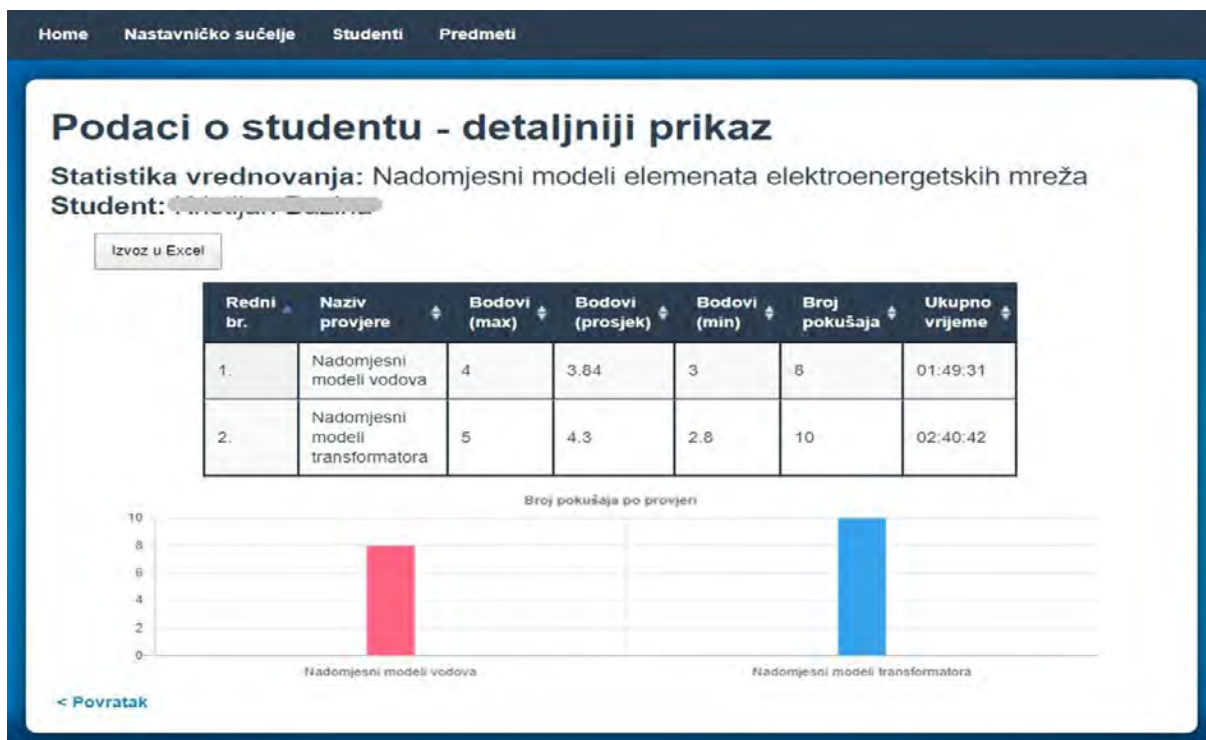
Home Nastavničko sučelje Studenti Predmeti

Podaci o studentu - detaljniji prikaz

Statistika vrednovanja: Nadomjesni modeli elemenata elektroenergetskih mreža
Student: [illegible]

Izvoz u Excel

| Redni br. | Naziv provjere | Bodovi (max) | Bodovi (prosjek) | Bodovi (min) | Broj pokušaja | Ukupno vrijeme |
|---|---|---|---|---|---|---|
| 1. | Nadomjesni modeli vodova | 4 | 3.84 | 3 | 8 | 01:49:31 |
| 2. | Nadomjesni modeli transformatora | 5 | 4.3 | 2.8 | 10 | 02:40:42 |

Broj pokušaja po provjeri

10
8
6
4
2
0

Nadomjesni modeli vodova
Nadomjesni modeli transformatora

< Povratak